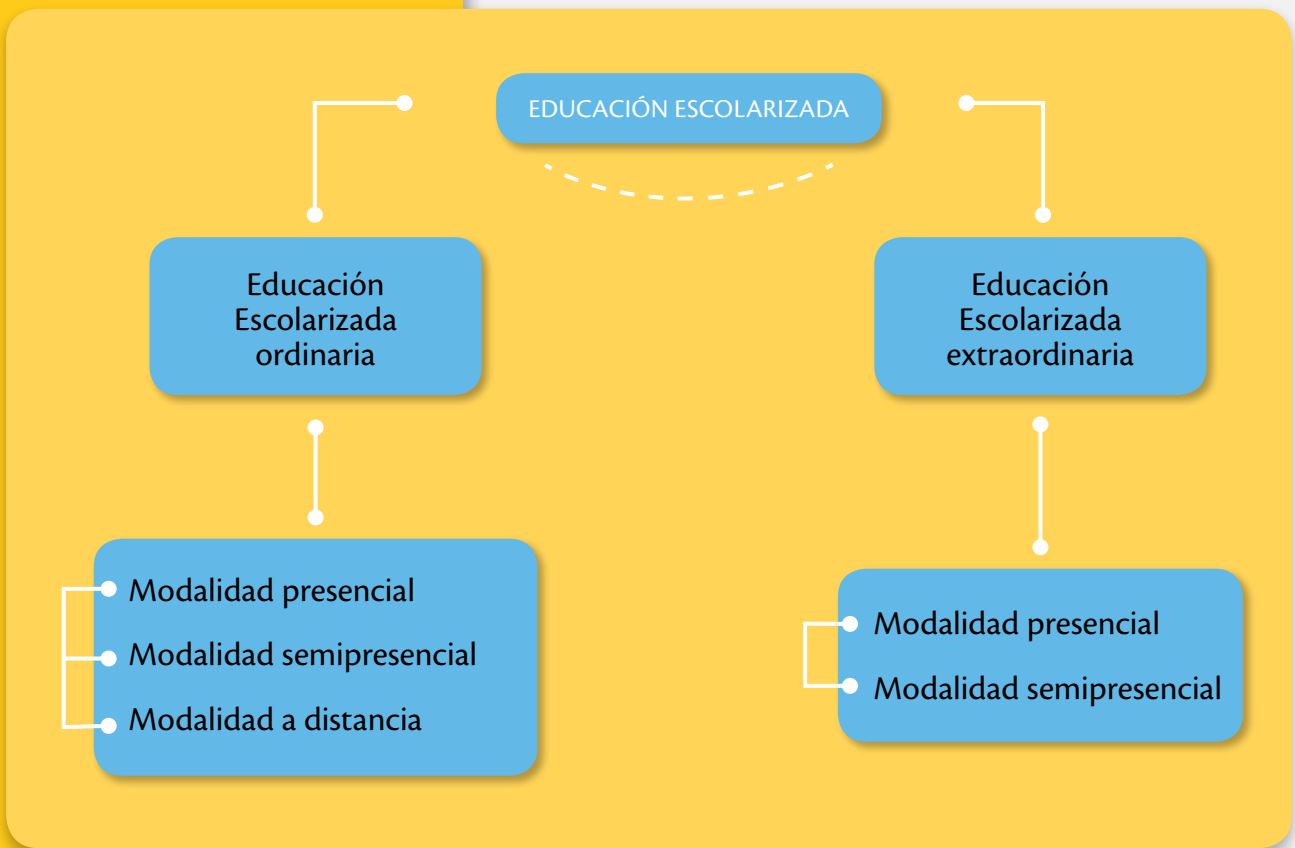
EDUCACIÓN ESCOLARIZADA

Educación Escolarizada ordinaria

Modalidad presencial
Modalidad semipresencial
Modalidad a distancia

Educación Escolarizada extraordinaria

Modalidad presencial
Modalidad semipresencial